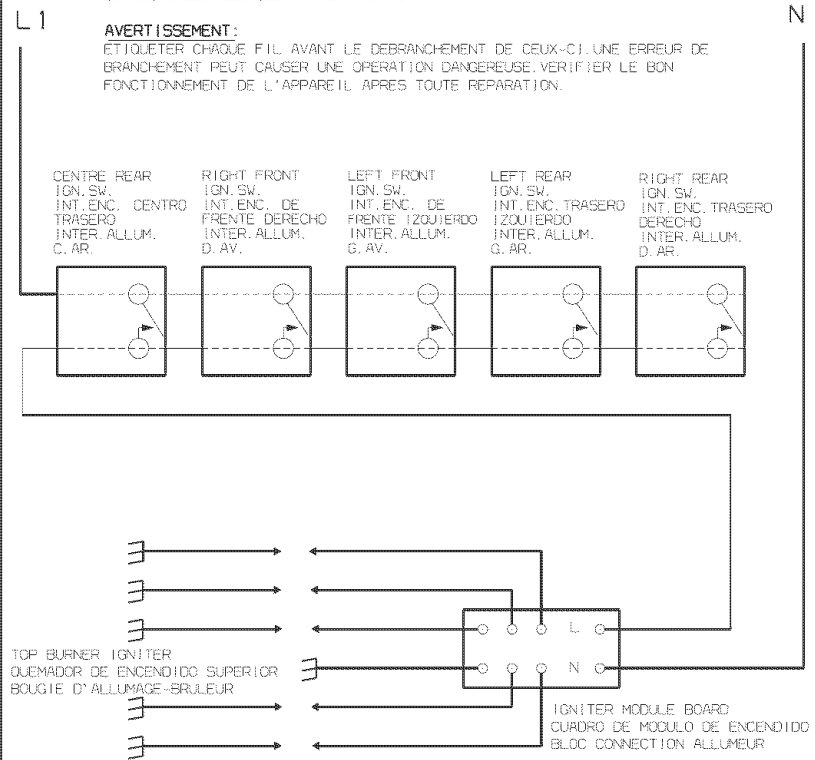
L1

N

AVERTISSEMENT:
ETIQUETER CHAQUE FIL AVANT LE DEBRANCHEMENT DE CEUX-CI.UNE ERREUR DE BRANCHEMENT PEUT CAUSER UNE OPERATION DANGEREUSE.VERIFIER LE BON FONCTIONNEMENT DE L'APPAREIL APRES TOUTE REPARATION.

CENTRE REAR
IGN.SW.
INT.ENC. CENTRO TRASERO
INTER.ALLUM.
C.AR.

RIGHT FRONT
IGN.SW.
INT.ENC. DE FRENTE DERECHO
INTER.ALLUM.
D.AV.

LEFT FRONT
IGN.SW.
INT.ENC. DE FRENTE IZQUIERDO
INTER.ALLUM.
G.AV.

LEFT REAR
IGN.SW.
INT.ENC.TRASERO IZQUIERDO
INTER.ALLUM.
G.AR.

RIGHT REAR
IGN.SW.
INT.ENC.TRASERO DERECHO
INTER.ALLUM.
D.AR.

L

N

TOP BURNER IGNITER
QUEMADOR DE ENCENDIDO SUPERIOR
BOUGIE D'ALLUMAGE-BRULEUR

IGNITER MODULE BOARD
CUADRO DE MODULO DE ENCENDIDO
BLOC CONNECTION ALLUMEUR